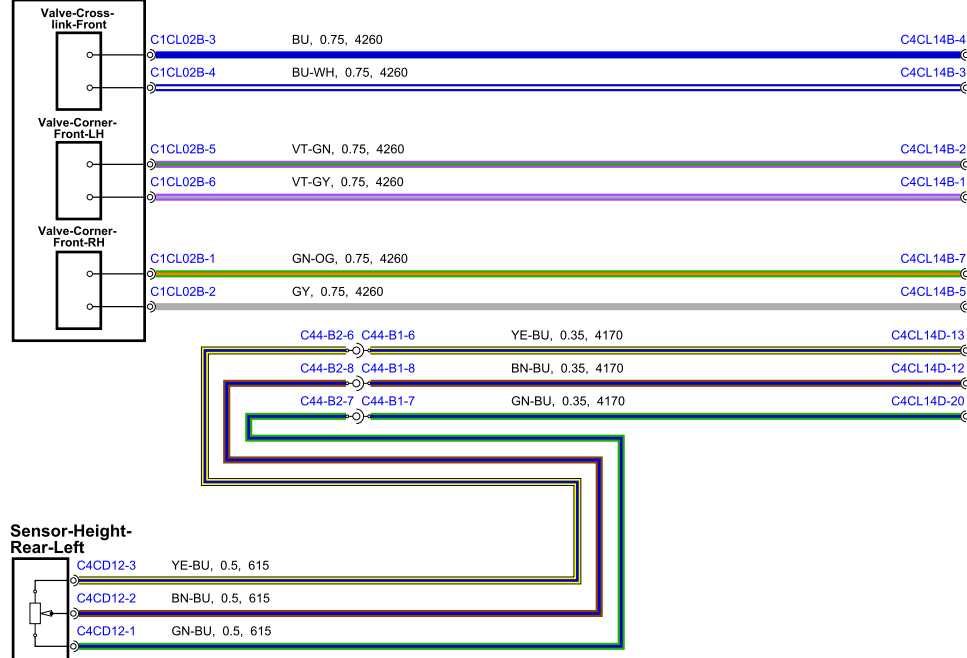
Valve-Cross-link-Front

C1CL02B-3 BU, 0.75, 4260 C4CL14B-4

C1CL02B-4 BU-WH, 0.75, 4260 C4CL14B-3

Valve-Corner-Front-LH

C1CL02B-5 VT-GN, 0.75, 4260 C4CL14B-2

C1CL02B-6 VT-GY, 0.75, 4260 C4CL14B-1

Valve-Corner-Front-RH

C1CL02B-1 GN-OG, 0.75, 4260 C4CL14B-7

C1CL02B-2 GY, 0.75, 4260 C4CL14B-5

C44-B2-6 C44-B1-6 YE-BU, 0.35, 4170 C4CL14D-13

C44-B2-8 C44-B1-8 BN-BU, 0.35, 4170 C4CL14D-12

C44-B2-7 C44-B1-7 GN-BU, 0.35, 4170 C4CL14D-20

Sensor-Height-Rear-Left

C4CD12-3 YE-BU, 0.5, 615

C4CD12-2 BN-BU, 0.5, 615

C4CD12-1 GN-BU, 0.5, 615